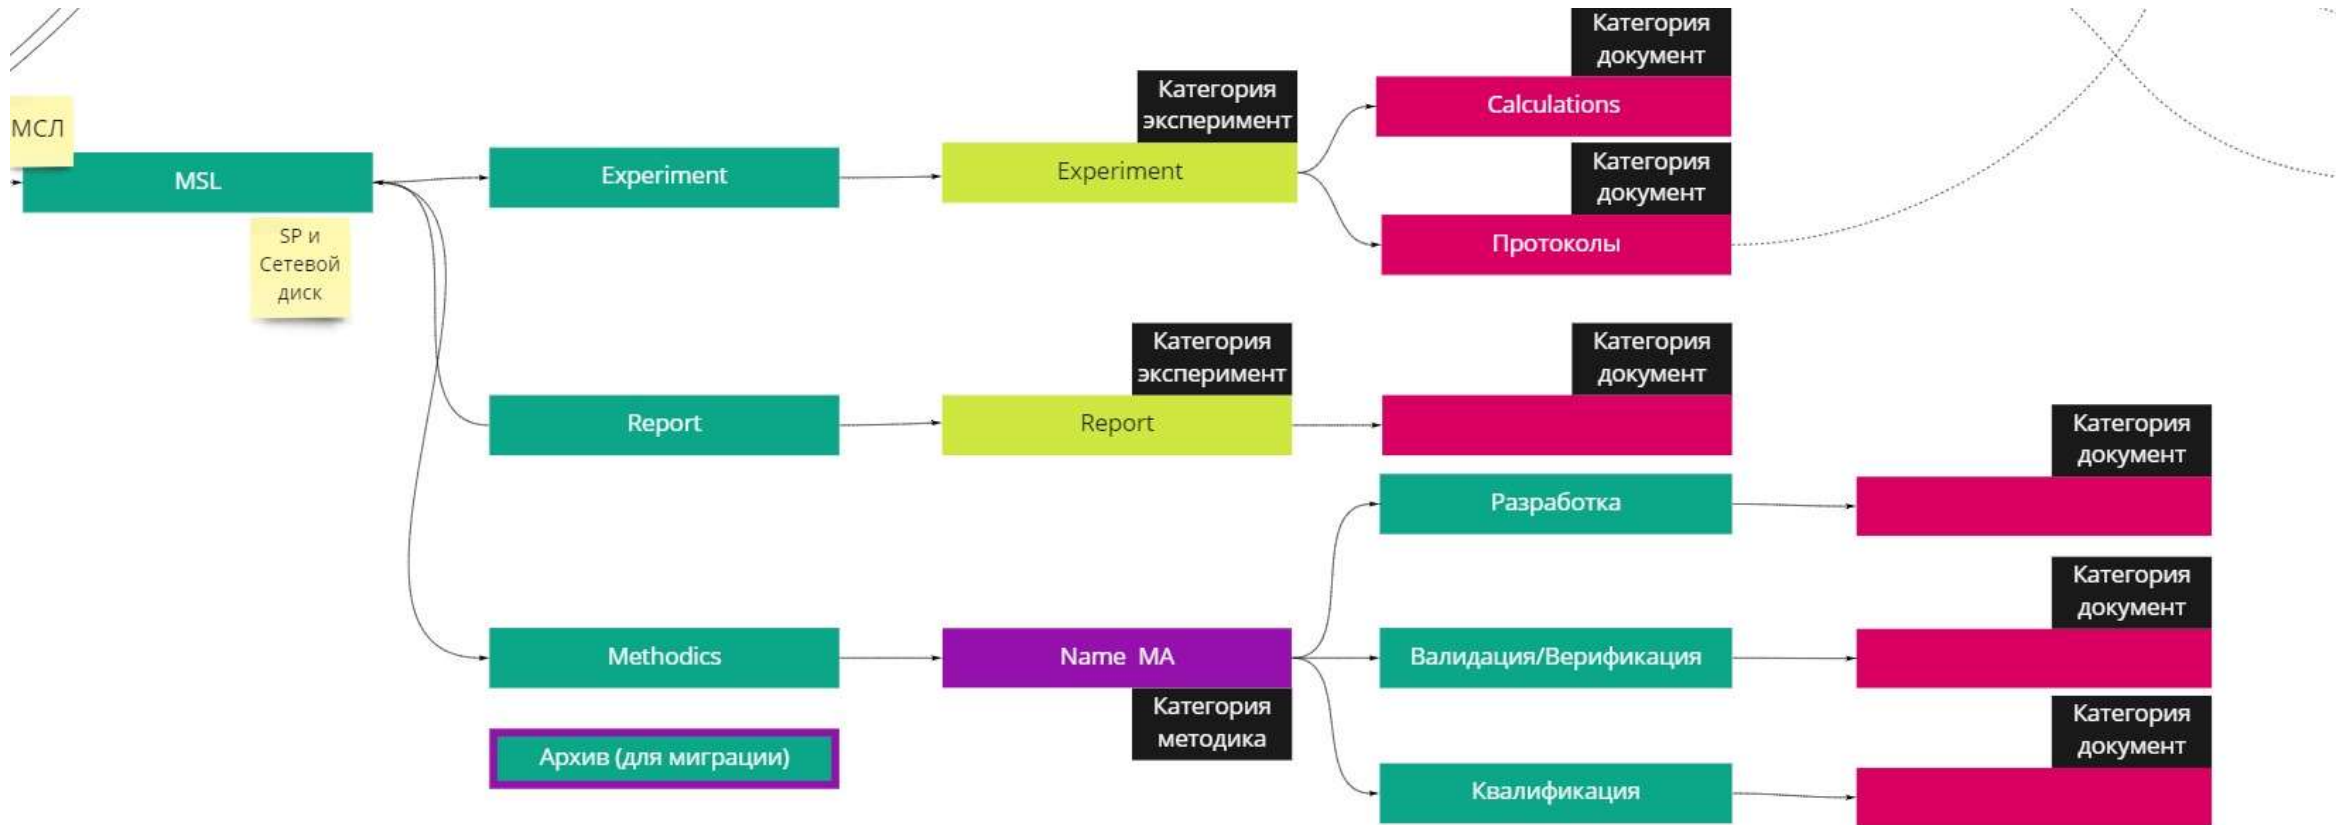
МСЛ

MSL

SP и Сетевой диск

Experiment

Категория эксперимент

Experiment

Категория документ

Calculations

Категория документ

Протоколы

Report

Категория эксперимент

Report

Категория документ

Категория документ

Разработка

Methodics

Name MA

Категория методика

Категория документ

Валидация/Верификация

Категория документ

Квалификация

Архив (для миграции)